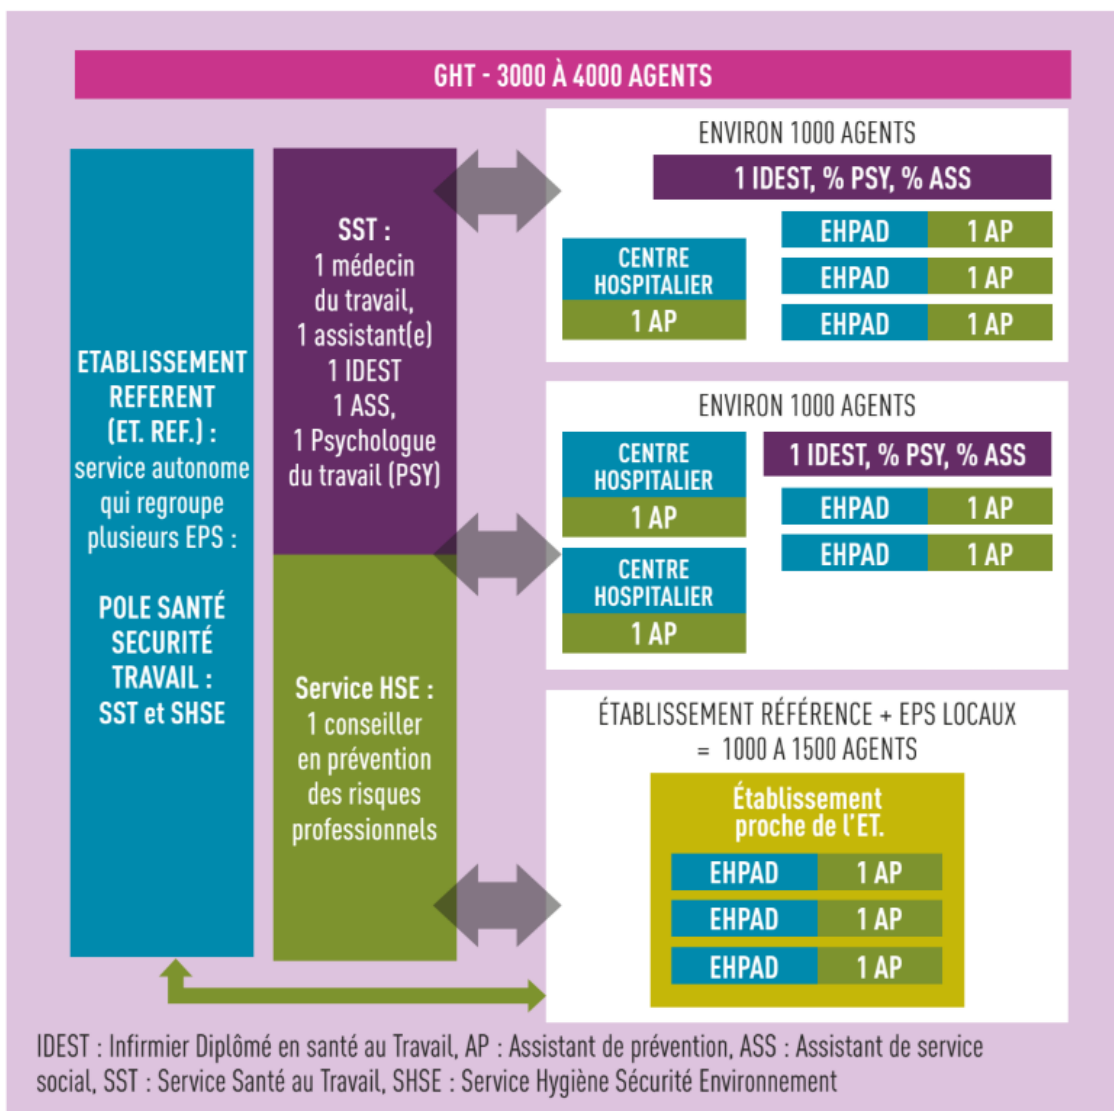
GHT - 3000 À 4000 AGENTS

ETABLISSEMENT REFERENT (ET. REF.) : service autonome qui regroupe plusieurs EPS :

POLE SANTÉ SECURITÉ TRAVAIL : SST et SHSE

SST : 1 médecin du travail, 1 assistant(e) 1 IDEST 1 ASS, 1 Psychologue du travail (PSY)

Service HSE : 1 conseiller en prévention des risques professionnels

ENVIRON 1000 AGENTS

1 IDEST, % PSY, % ASS

CENTRE HOSPITALIER
1 AP

| EHPAD | 1 AP |
|---|---|
| EHPAD | 1 AP |
| EHPAD | 1 AP |

ENVIRON 1000 AGENTS

CENTRE HOSPITALIER
1 AP

CENTRE HOSPITALIER
1 AP

1 IDEST, % PSY, % ASS

| EHPAD | 1 AP |
|---|---|
| EHPAD | 1 AP |

ÉTABLISSEMENT RÉFÉRENCE + EPS LOCAUX = 1000 A 1500 AGENTS

Établissement proche de l'ET.

| EHPAD | 1 AP |
|---|---|
| EHPAD | 1 AP |
| EHPAD | 1 AP |

IDEST : Infirmier Diplômé en santé au Travail, AP : Assistant de prévention, ASS : Assistant de service social, SST : Service Santé au Travail, SHSE : Service Hygiène Sécurité Environnement